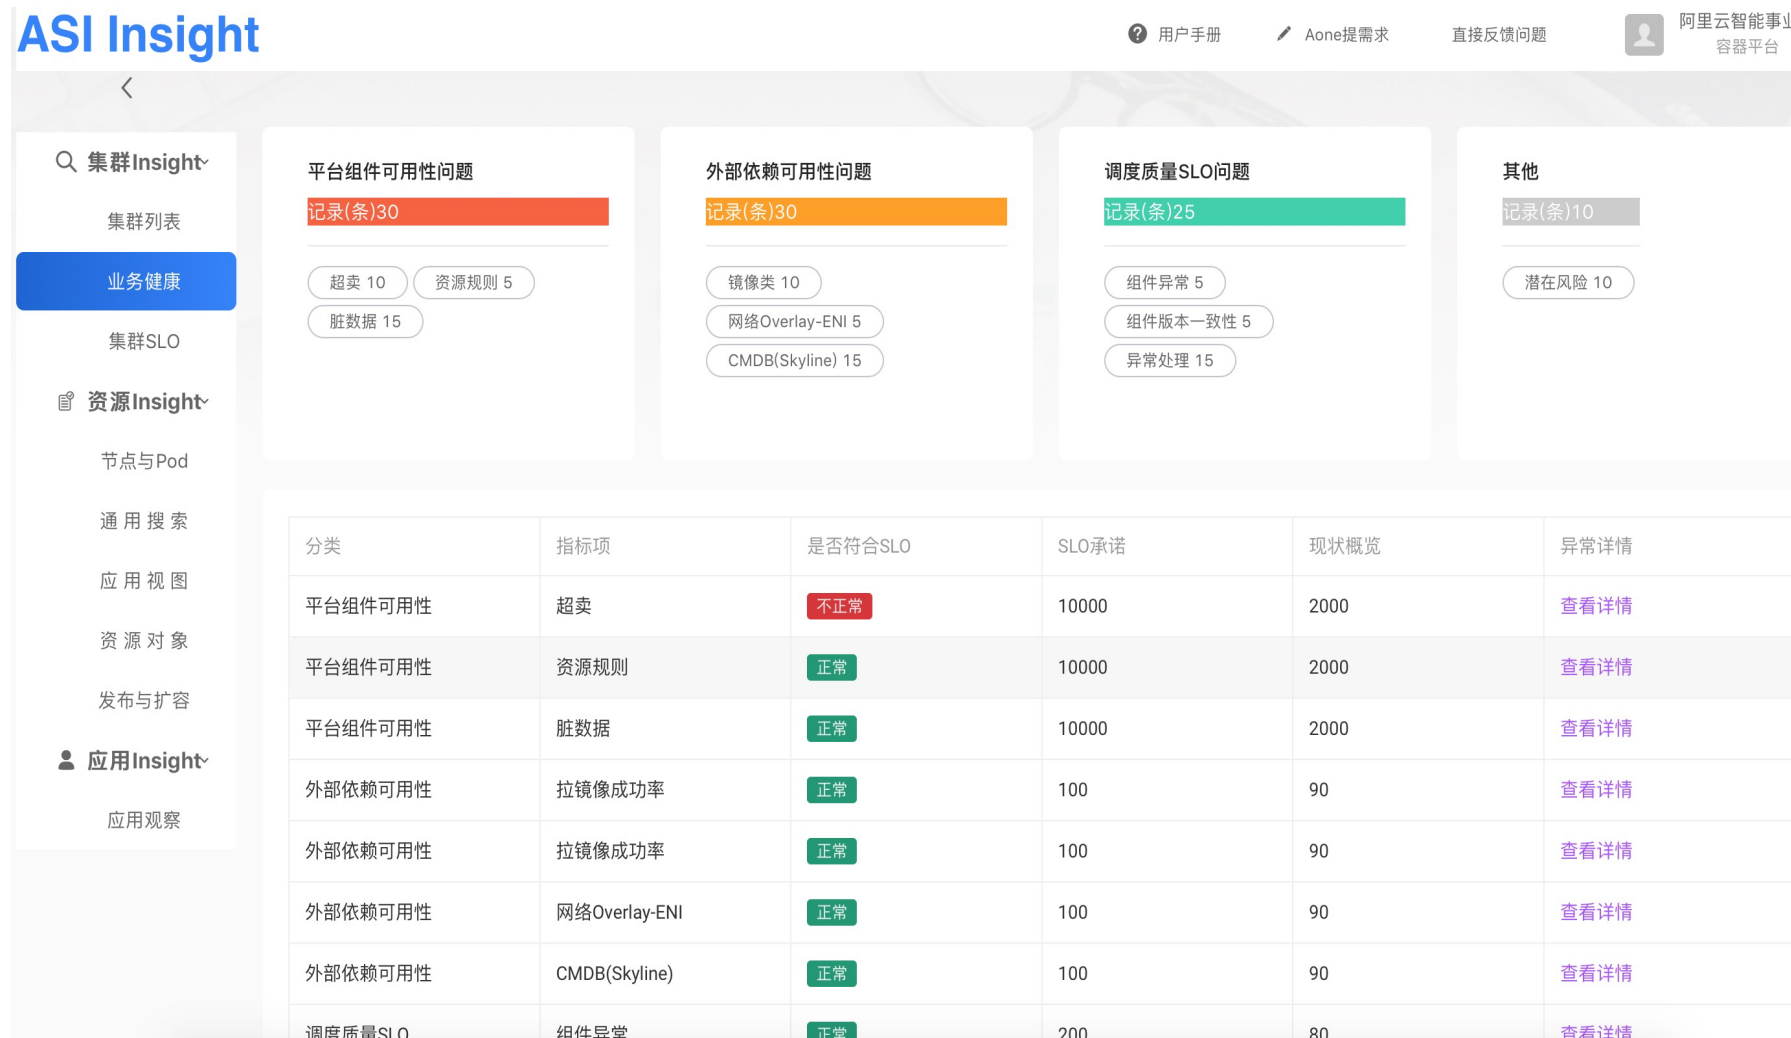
ASI Insight

用户手册　Aone提需求　直接反馈问题　阿里云智能事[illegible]
容器平台

集群Insight
集群列表
业务健康
集群SLO
资源Insight
节点与Pod
通 用 搜 索
应 用 视 图
资 源 对 象
发布与扩容
应用Insight
应用观察

平台组件可用性问题
记录(条)30
超卖 10
资源规则 5
脏数据 15

外部依赖可用性问题
记录(条)30
镜像类 10
网络Overlay-ENI 5
CMDB(Skyline) 15

调度质量SLO问题
记录(条)25
组件异常 5
组件版本一致性 5
异常处理 15

其他
记录(条)10
潜在风险 10

| 分类 | 指标项 | 是否符合SLO | SLO承诺 | 现状概览 | 异常详情 |
|---|---|---|---|---|---|
| 平台组件可用性 | 超卖 | 不正常 | 10000 | 2000 | 查看详情 |
| 平台组件可用性 | 资源规则 | 正常 | 10000 | 2000 | 查看详情 |
| 平台组件可用性 | 脏数据 | 正常 | 10000 | 2000 | 查看详情 |
| 外部依赖可用性 | 拉镜像成功率 | 正常 | 100 | 90 | 查看详情 |
| 外部依赖可用性 | 拉镜像成功率 | 正常 | 100 | 90 | 查看详情 |
| 外部依赖可用性 | 网络Overlay-ENI | 正常 | 100 | 90 | 查看详情 |
| 外部依赖可用性 | CMDB(Skyline) | 正常 | 100 | 90 | 查看详情 |
| 调度质量SLO | 组件异常 | 正常 | 200 | 80 | 查看详情 |